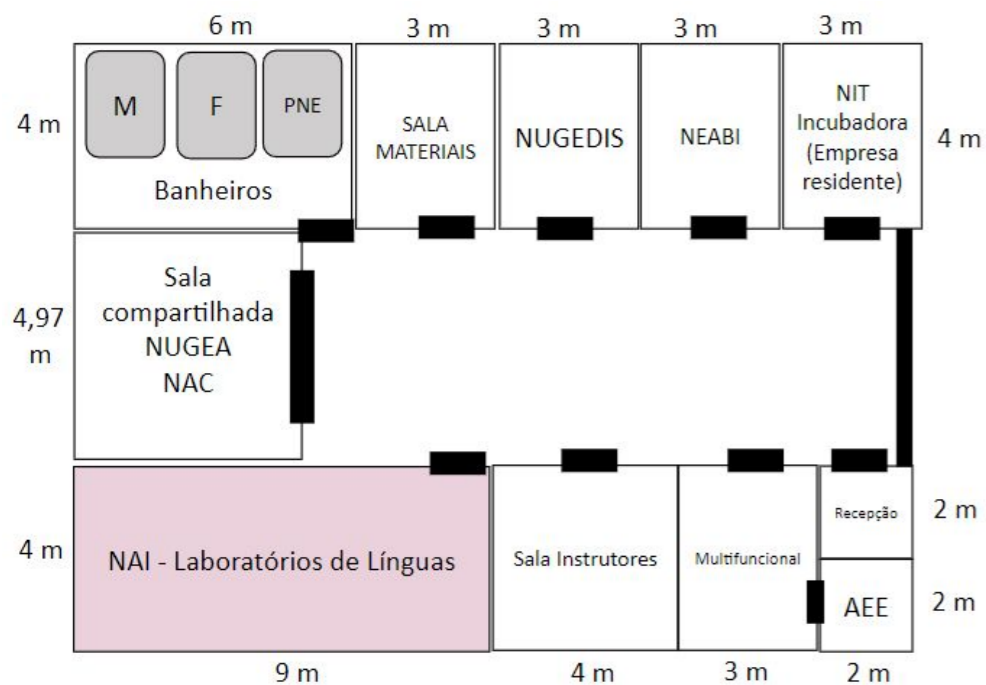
6 m
3 m
3 m
3 m
3 m

4 m
M
F
PNE
Banheiros

SALA MATERIAIS

NUGEDIS

NEABI

NIT Incubadora (Empresa residente)
4 m

4,97 m
Sala compartilhada NUGEA NAC

4 m
NAI - Laboratórios de Línguas

Sala Instrutores

Multifuncional

Recepção
2 m

AEE
2 m

9 m
4 m
3 m
2 m